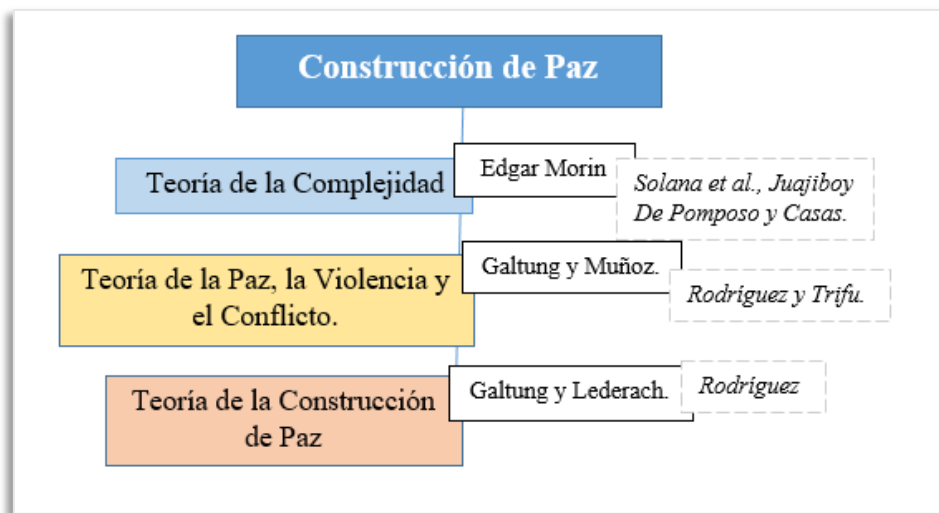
Construcción de Paz

Teoría de la Complejidad

Edgar Morin

Solana et al., Juajiboy De Pomposo y Casas.

Teoría de la Paz, la Violencia y el Conflicto.

Galtung y Muñoz.

Rodríguez y Trifu.

Teoría de la Construcción de Paz

Galtung y Lederach.

Rodríguez